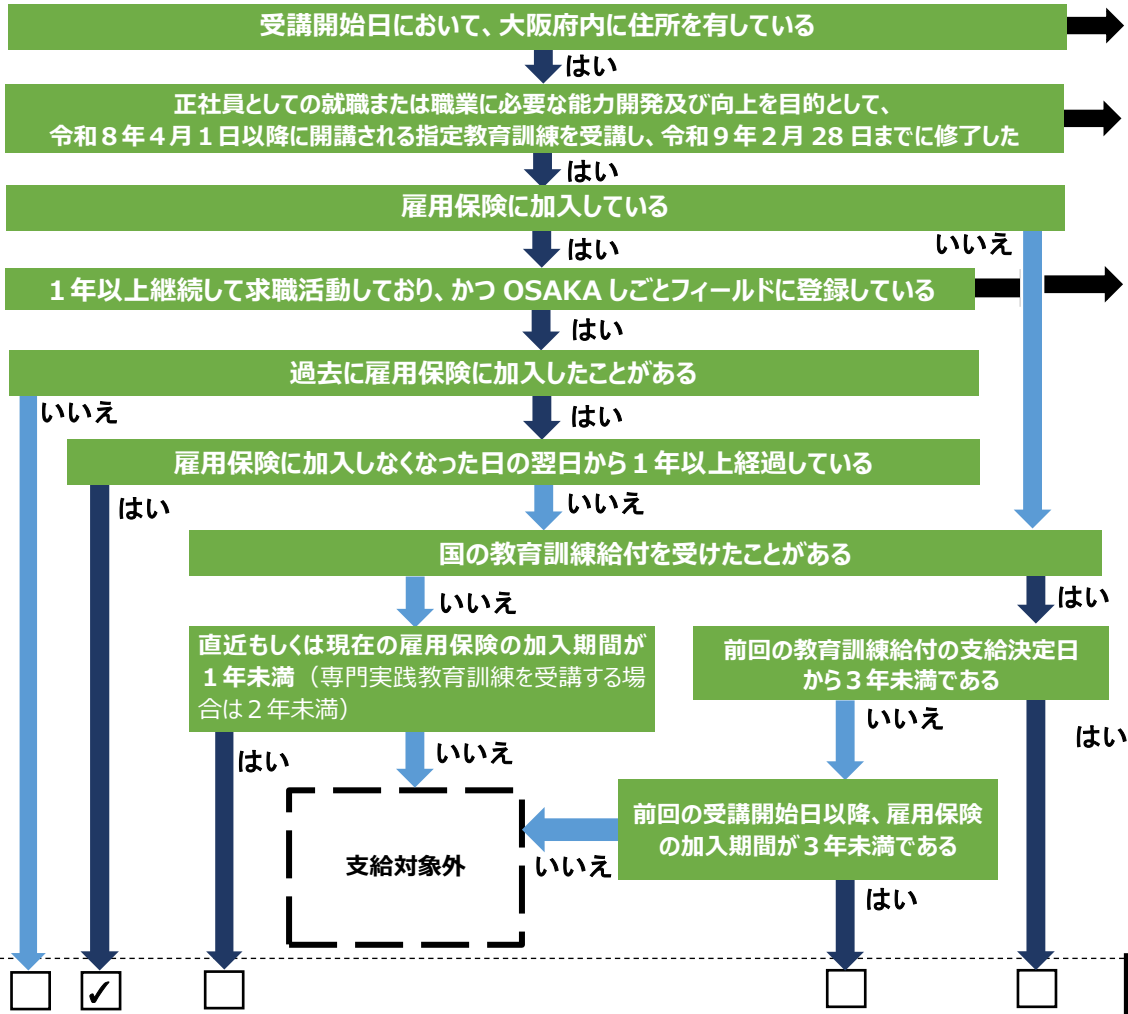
受講開始日において、大阪府内に住所を有している

はい

正社員としての就職または職業に必要な能力開発及び向上を目的として、令和８年４月１日以降に開講される指定教育訓練を受講し、令和９年２月 28 日までに修了した

はい

雇用保険に加入している

はい

いいえ

１年以上継続して求職活動しており、かつ OSAKA しごとフィールドに登録している

はい

過去に雇用保険に加入したことがある

いいえ

はい

雇用保険に加入しなくなった日の翌日から１年以上経過している

はい

いいえ

国の教育訓練給付を受けたことがある

いいえ

はい

直近もしくは現在の雇用保険の加入期間が１年未満（専門実践教育訓練を受講する場合は２年未満）

前回の教育訓練給付の支給決定日から３年未満である

いいえ

はい

はい

いいえ

支給対象外

前回の受講開始日以降、雇用保険の加入期間が３年未満である

いいえ

はい

☐ ✓ ☐ ☐ ☐